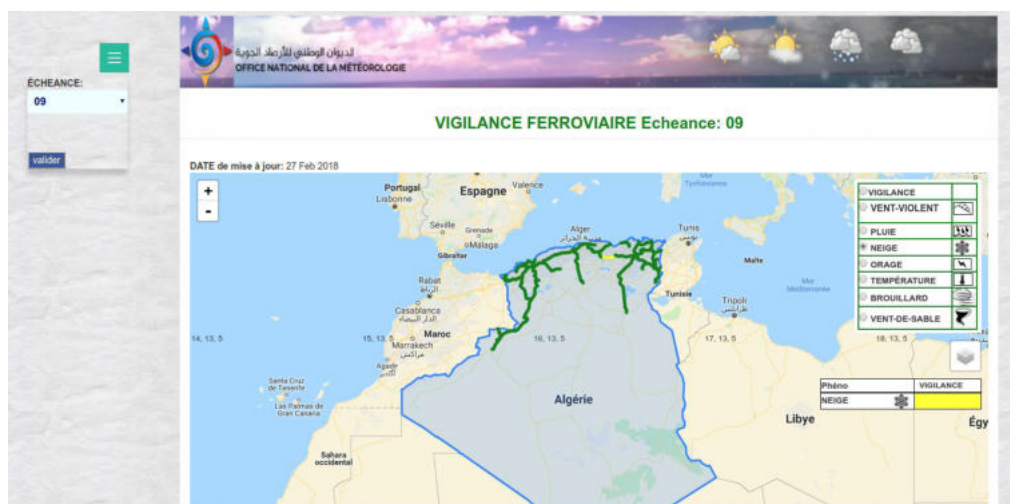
ÉCHEANCE:
09

valider

الديوان الوطني للأرصاد الجوية
OFFICE NATIONAL DE LA MÉTÉOROLOGIE

VIGILANCE FERROVIAIRE Echeance: 09

DATE de mise à jour: 27 Feb 2018

+
-

Portugal
Lisbonne
Espagne
Valence
Séville
Grenade
Málaga
Gibraltar
Alger
الجزائر
Tunis
تونس
Malte
Rabat
الرباط
Casablanca
الدار البيضاء
Maroc
Marrakech
مراكش
Agadir
Tunisie
Tripoli
طرابلس
Santa Cruz de Tenerife
Las Palmas de Gran Canaria
Sahara occidental
Algérie
Libye
Égy
14, 13, 5
15, 13, 5
16, 13, 5
17, 13, 5
18, 13, 5

VIGILANCE
VENT-VIOLENT
PLUIE
NEIGE
ORAGE
TEMPÉRATURE
BROUILLARD
VENT-DE-SABLE

| Phéno | VIGILANCE |
|---|---|
| NEIGE | |